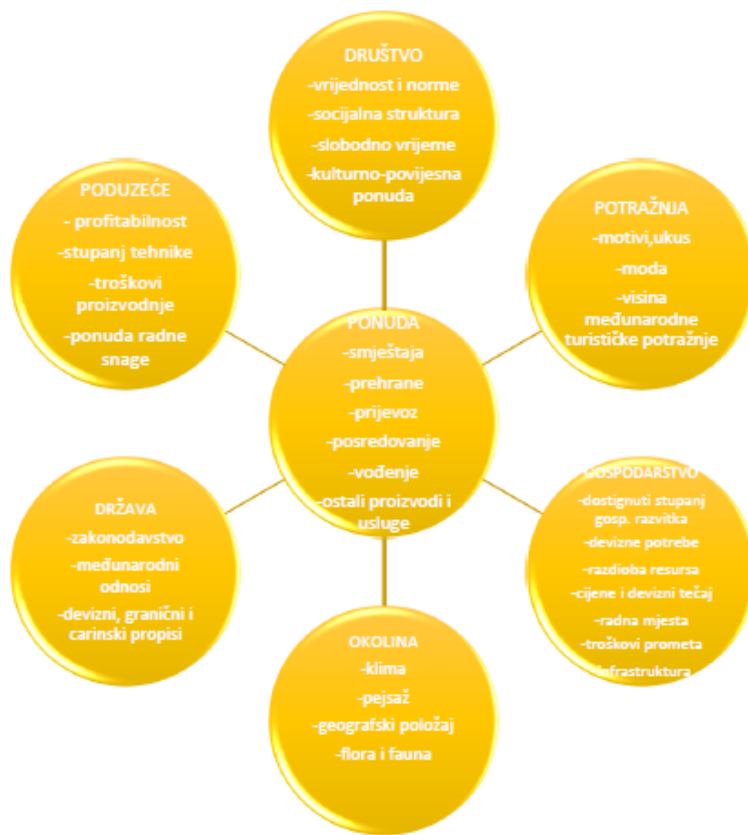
DRUŠTVO
-vrijednost i norme
-socijalna struktura
-slobodno vrijeme
-kulturno-povijesna ponuda

PODUZEĆE
- profitabilnost
-stupanj tehnike
-troškovi proizvodnje
-ponuda radne snage

POTRAŽNJA
-motivi,ukus
-moda
-visina međunarodne turističke potražnje

PONUDA
-smještaja
-prehrane
-prijevoz
-posredovanje
-vođenje
-ostali proizvodi i usluge

DRŽAVA
-zakonodavstvo
-međunarodni odnosi
-devizni, granični i carinski propisi

GOSPODARSTVO
-dostignuti stupanj gosp. razvitka
-devizne potrebe
-razdioba resursa
-cijene i devizni tečaj
-radna mjesta
-troškovi prometa
-infrastruktura

OKOLINA
-klima
-pejsaž
-geografski položaj
-flora i fauna